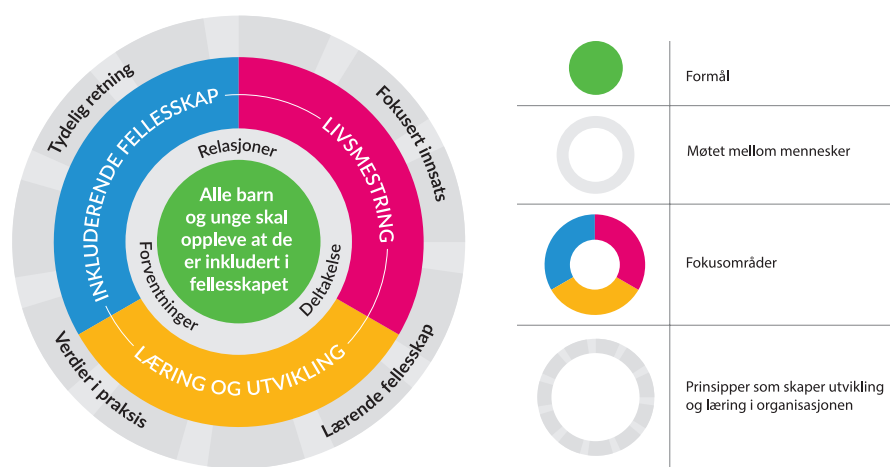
Tydelig retning

Fokusert innsats

Lærende fellesskap

Verdier i praksis

INKLUDERENDE FELLESSKAP

LIVSMESTRING

LÆRING OG UTVIKLING

Relasjoner

Deltakelse

Forventninger

Alle barn og unge skal oppleve at de er inkludert i fellesskapet

Formål

Møtet mellom mennesker

Fokusområder

Prinsipper som skaper utvikling og læring i organisasjonen